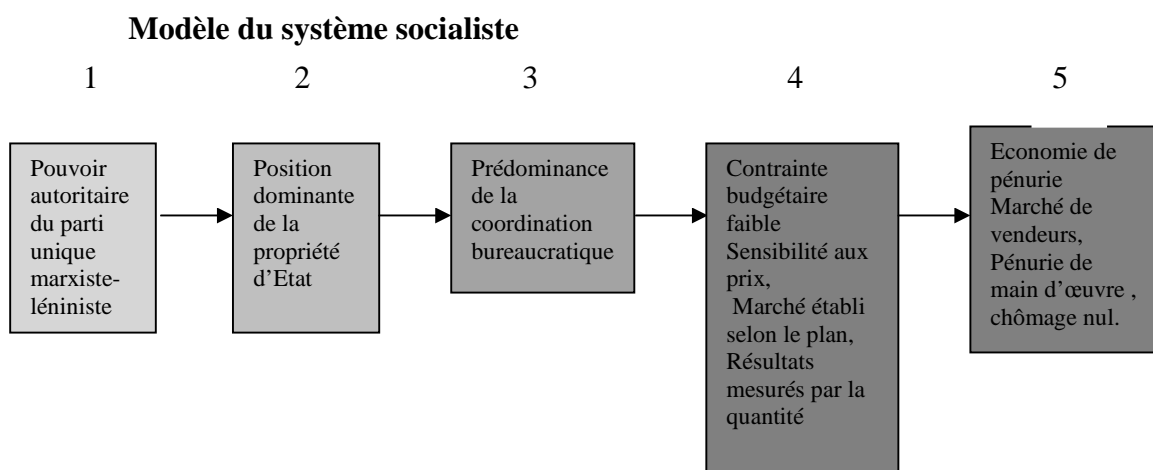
**Modèle du système socialiste**

1

Pouvoir autoritaire du parti unique marxiste-léniniste

2

Position dominante de la propriété d'Etat

3

Prédominance de la coordination bureaucratique

4

Contrainte budgétaire faible Sensibilité aux prix, Marché établi selon le plan, Résultats mesurés par la quantité

5

Economie de pénurie Marché de vendeurs, Pénurie de main d'œuvre , chômage nul.